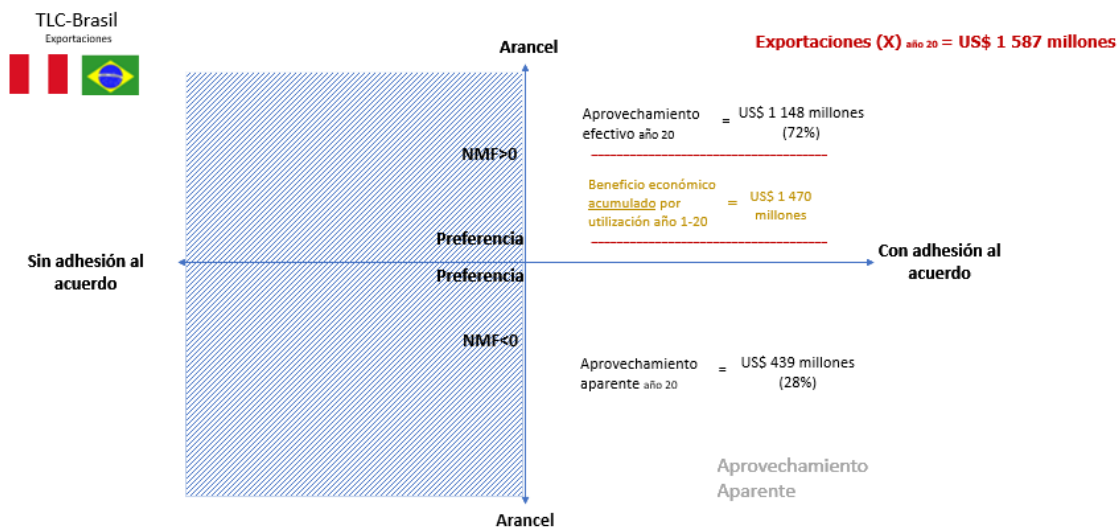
TLC-Brasil
Exportaciones

Arancel

Exportaciones (X) año 20 = US$ 1 587 millones

Aprovechamiento efectivo año 20 = US$ 1 148 millones (72%)

NMF>0

Beneficio económico acumulado por utilización año 1-20 = US$ 1 470 millones

Preferencia

Sin adhesión al acuerdo

Con adhesión al acuerdo

Preferencia

NMF<0

Aprovechamiento aparente año 20 = US$ 439 millones (28%)

Aprovechamiento Aparente

Arancel